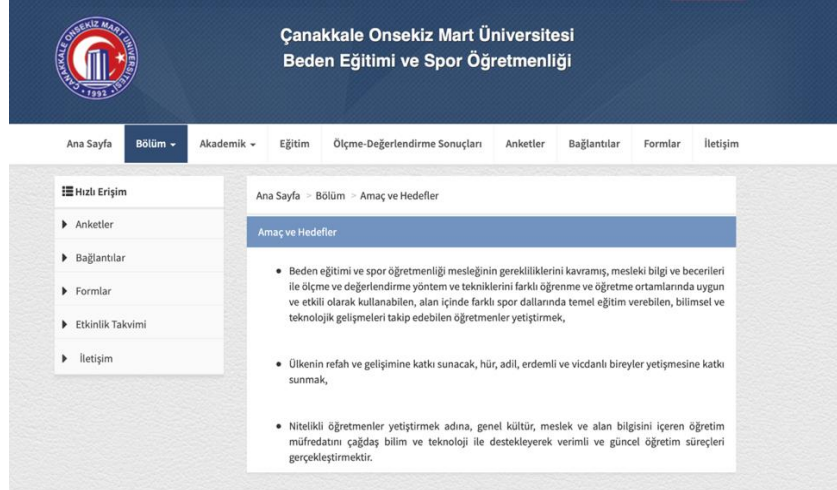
ÇANAKKALE ONSEKİZ MART ÜNİVERSİTESİ
1992

Çanakkale Onsekiz Mart Üniversitesi
Beden Eğitimi ve Spor Öğretmenliği

Ana Sayfa | Bölüm ▾ | Akademik ▾ | Eğitim | Ölçme-Değerlendirme Sonuçları | Anketler | Bağlantılar | Formlar | İletişim

Hızlı Erişim
Anketler
Bağlantılar
Formlar
Etkinlik Takvimi
İletişim

Ana Sayfa > Bölüm > Amaç ve Hedefler

Amaç ve Hedefler

• Beden eğitimi ve spor öğretmenliği mesleğinin gerekliliklerini kavramış, mesleki bilgi ve becerileri ile ölçme ve değerlendirme yöntem ve tekniklerini farklı öğrenme ve öğretme ortamlarında uygun ve etkili olarak kullanabilen, alan içinde farklı spor dallarında temel eğitim verebilen, bilimsel ve teknolojik gelişmeleri takip edebilen öğretmenler yetiştirmek,

• Ülkenin refah ve gelişimine katkı sunacak, hür, adil, erdemli ve vicdanlı bireyler yetişmesine katkı sunmak,

• Nitelikli öğretmenler yetiştirmek adına, genel kültür, meslek ve alan bilgisini içeren öğretim müfredatını çağdaş bilim ve teknoloji ile destekleyerek verimli ve güncel öğretim süreçleri gerçekleştirmektir.